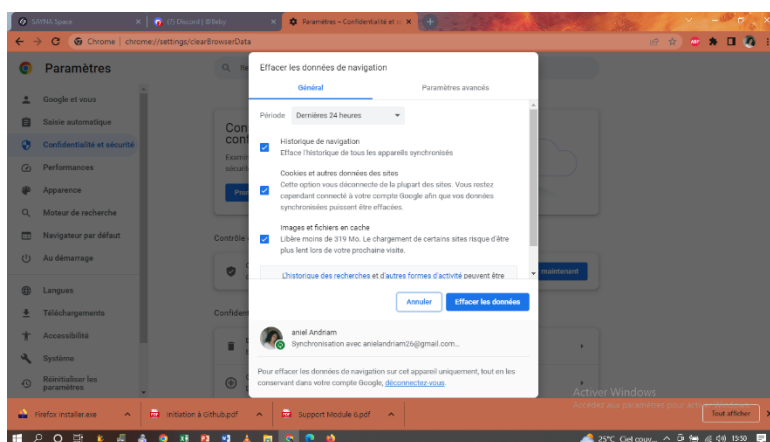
SAYNS Space
(7) Discord | B'Baby
Paramètres – Confidentialité et s

Chrome | chrome://settings/clearBrowserData

Paramètres

Google et vous
Saisie automatique
Confidentialité et sécurité
Performances
Apparence
Moteur de recherche
Navigateur par défaut
Au démarrage
Langues
Téléchargements
Accessibilité
Système
Réinitialiser les paramètres

Con
conf
Examir
sécurit
Contrôle
Confident

Effacer les données de navigation

Général
Paramètres avancés

Période Dernières 24 heures

Historique de navigation
Efface l'historique de tous les appareils synchronisés

Cookies et autres données des sites
Cette option vous déconnecte de la plupart des sites. Vous restez cependant connecté à votre compte Google afin que vos données synchronisées puissent être effacées.

Images et fichiers en cache
Libère moins de 319 Mo. Le chargement de certains sites risque d'être plus lent lors de votre prochaine visite.

L'historique des recherches et d'autres formes d'activité peuvent être

Annuler
Effacer les données

aniel Andriam
Synchronisation avec anielandriam26@gmail.com...

Pour effacer les données de navigation sur cet appareil uniquement, tout en les conservant dans votre compte Google, déconnectez-vous.

maintenant

Activer Windows
Accédez aux paramètres pour activer Windows.

Firefox Installer.exe
initiation à Github.pdf
Support Module 6.pdf
Tout afficher

25°C Ciel couv... 15:50